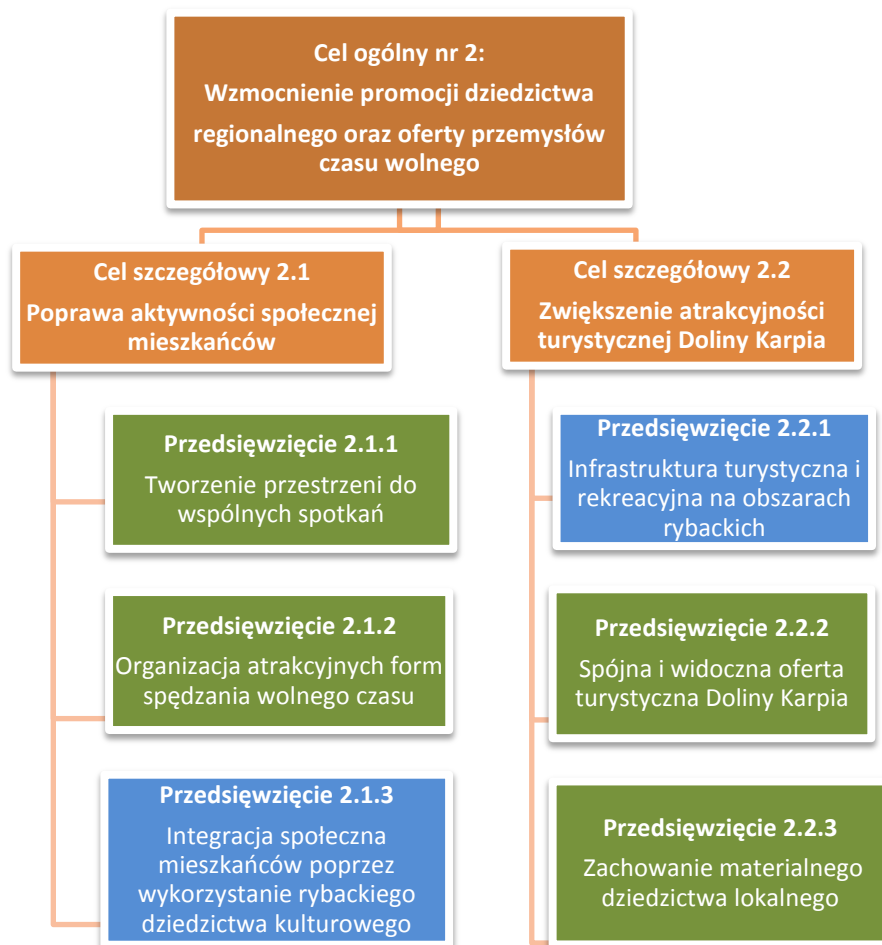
Cel ogólny nr 2:
Wzmocnienie promocji dziedzictwa regionalnego oraz oferty przemysłów czasu wolnego

Cel szczegółowy 2.1
Poprawa aktywności społecznej mieszkańców

Przedsięwzięcie 2.1.1
Tworzenie przestrzeni do wspólnych spotkań

Przedsięwzięcie 2.1.2
Organizacja atrakcyjnych form spędzania wolnego czasu

Przedsięwzięcie 2.1.3
Integracja społeczna mieszkańców poprzez wykorzystanie rybackiego dziedzictwa kulturowego

Cel szczegółowy 2.2
Zwiększenie atrakcyjności turystycznej Doliny Karpia

Przedsięwzięcie 2.2.1
Infrastruktura turystyczna i rekreacyjna na obszarach rybackich

Przedsięwzięcie 2.2.2
Spójna i widoczna oferta turystyczna Doliny Karpia

Przedsięwzięcie 2.2.3
Zachowanie materialnego dziedzictwa lokalnego